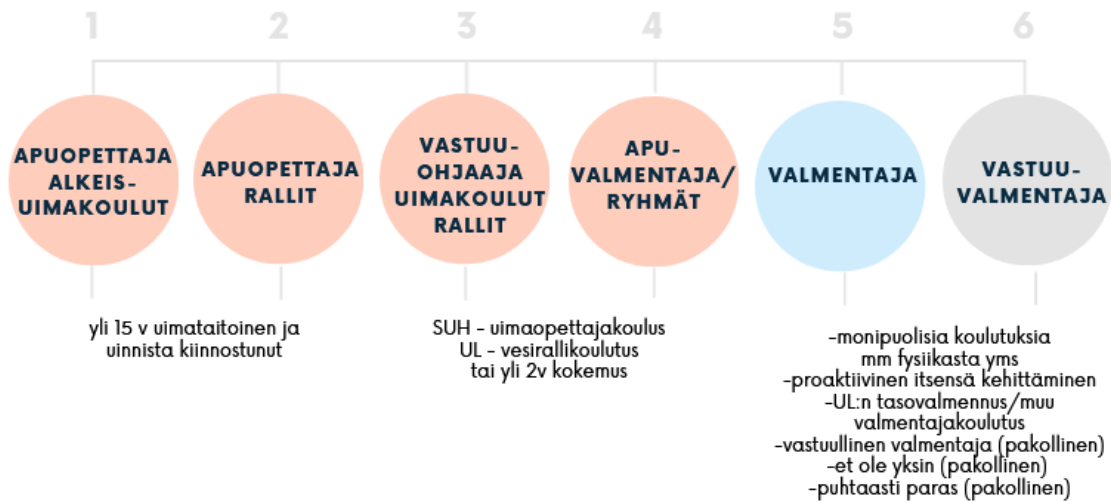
1

2

3

4

5

6

APUOPETTAJA ALKEIS-UIMAKOULUT

APUOPETTAJA RALLIT

VASTUU-OHJAAJA UIMAKOULUT RALLIT

APU-VALMENTAJA/ RYHMÄT

VALMENTAJA

VASTUU-VALMENTAJA

yli 15 v uimataitoinen ja uinnista kiinnostunut

SUH - uimaopettajakoulus
UL - vesirallikoulutus
tai yli 2v kokemus

-monipuolisia koulutuksia mm fysiikasta yms
-proaktiivinen itsensä kehittäminen
-UL:n tasovalmennus/muu valmentajakoulutus
-vastuullinen valmentaja (pakollinen)
-et ole yksin (pakollinen)
-puhtaasti paras (pakollinen)